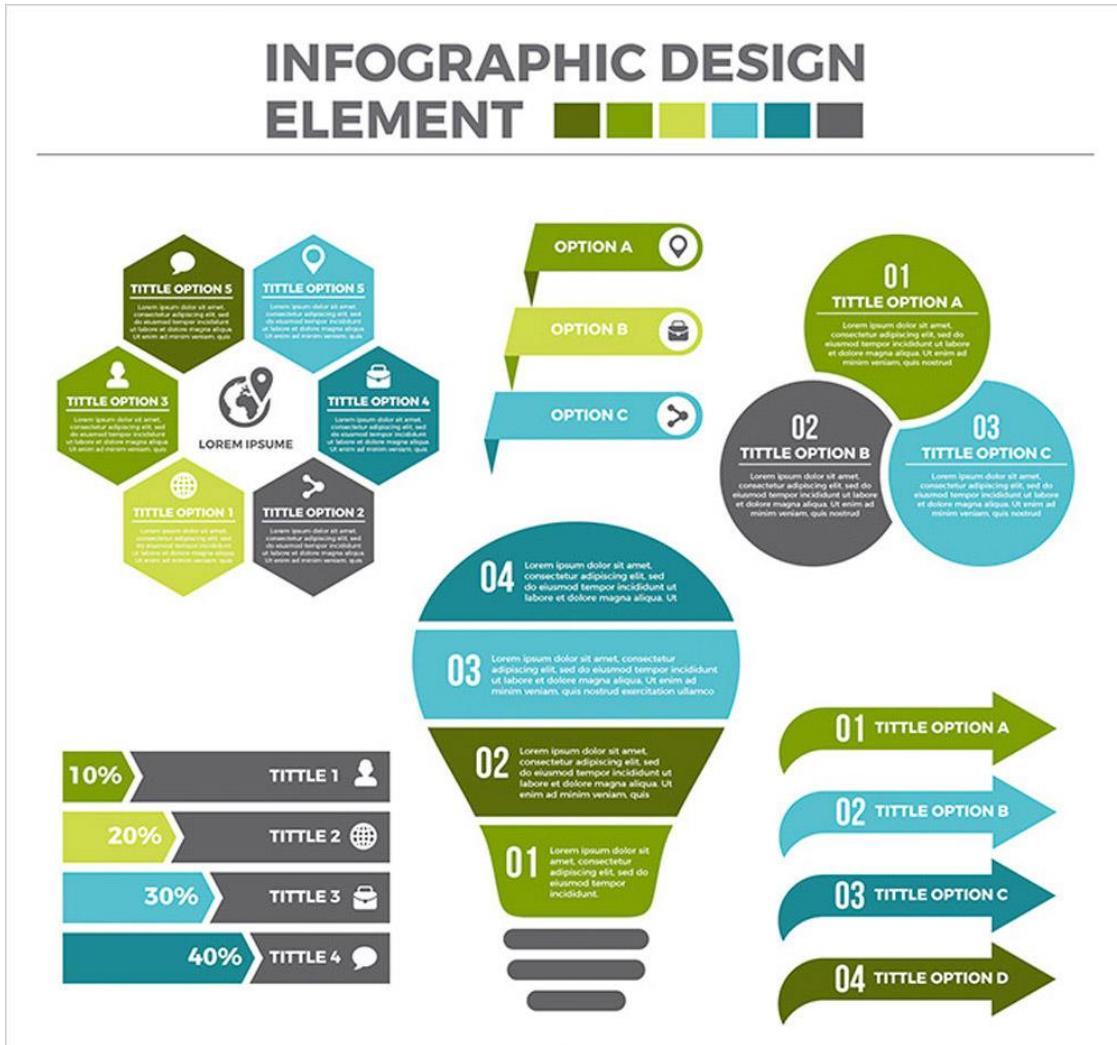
INFOGRAPHIC DESIGN ELEMENT

TITTLE OPTION 5
Lorem ipsum dolor sit amet, consectetur adipiscing elit, sed do eiusmod tempor incididunt ut labore et dolore magna aliqua. Ut enim ad minim veniam, quis

TITTLE OPTION 5
Lorem ipsum dolor sit amet, consectetur adipiscing elit, sed do eiusmod tempor incididunt ut labore et dolore magna aliqua. Ut enim ad minim veniam, quis

TITTLE OPTION 3
Lorem ipsum dolor sit amet, consectetur adipiscing elit, sed do eiusmod tempor incididunt ut labore et dolore magna aliqua. Ut enim ad minim veniam, quis

LOREM IPSUME

TITTLE OPTION 4
Lorem ipsum dolor sit amet, consectetur adipiscing elit, sed do eiusmod tempor incididunt ut labore et dolore magna aliqua. Ut enim ad minim veniam, quis

TITTLE OPTION 1
Lorem ipsum dolor sit amet, consectetur adipiscing elit, sed do eiusmod tempor incididunt ut labore et dolore magna aliqua. Ut enim ad minim veniam, quis

TITTLE OPTION 2
Lorem ipsum dolor sit amet, consectetur adipiscing elit, sed do eiusmod tempor incididunt ut labore et dolore magna aliqua. Ut enim ad minim veniam, quis

OPTION A
OPTION B
OPTION C

01
TITTLE OPTION A
Lorem ipsum dolor sit amet, consectetur adipiscing elit, sed do eiusmod tempor incididunt ut labore et dolore magna aliqua. Ut enim ad minim veniam, quis nostrud

02
TITTLE OPTION B
Lorem ipsum dolor sit amet, consectetur adipiscing elit, sed do eiusmod tempor incididunt ut labore et dolore magna aliqua. Ut enim ad minim veniam, quis nostrud

03
TITTLE OPTION C
Lorem ipsum dolor sit amet, consectetur adipiscing elit, sed do eiusmod tempor incididunt ut labore et dolore magna aliqua. Ut enim ad minim veniam, quis nostrud

04 Lorem ipsum dolor sit amet, consectetur adipiscing elit, sed do eiusmod tempor incididunt ut labore et dolore magna aliqua. Ut

03 Lorem ipsum dolor sit amet, consectetur adipiscing elit, sed do eiusmod tempor incididunt ut labore et dolore magna aliqua. Ut enim ad minim veniam, quis nostrud exercitation ullamco

02 Lorem ipsum dolor sit amet, consectetur adipiscing elit, sed do eiusmod tempor incididunt ut labore et dolore magna aliqua. Ut enim ad minim veniam, quis

01 Lorem ipsum dolor sit amet, consectetur adipiscing elit, sed do eiusmod tempor incididunt.

10% TITTLE 1
20% TITTLE 2
30% TITTLE 3
40% TITTLE 4

01 TITTLE OPTION A
02 TITTLE OPTION B
03 TITTLE OPTION C
04 TITTLE OPTION D